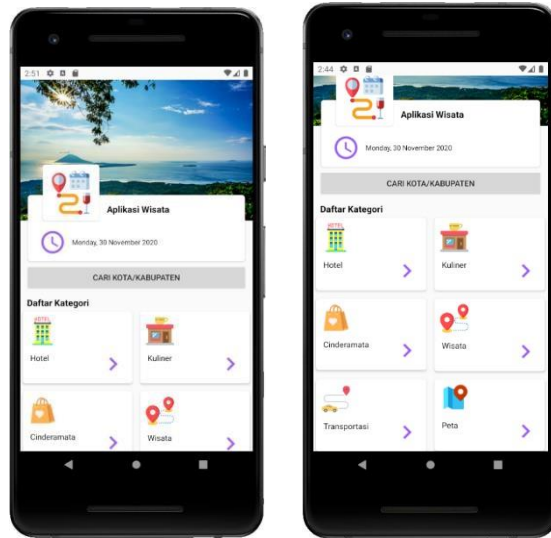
2:51

Aplikasi Wisata

Monday, 30 November 2020

CARI KOTA/KABUPATEN

Daftar Kategori

HOTEL

Hotel

Kuliner

Cinderamata

Wisata

2:44

Aplikasi Wisata

Monday, 30 November 2020

CARI KOTA/KABUPATEN

Daftar Kategori

HOTEL

Hotel

Kuliner

Cinderamata

Wisata

Transportasi

Peta